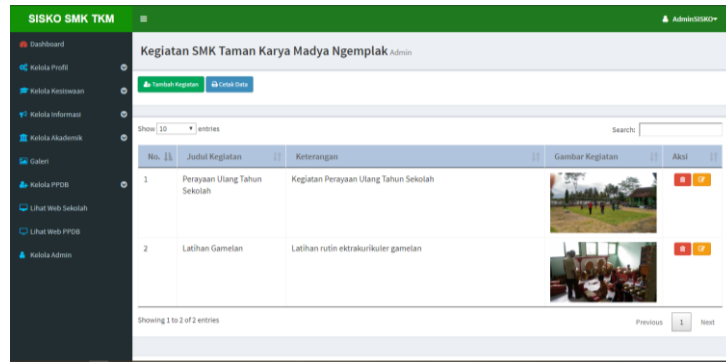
SISKO SMK TKM

AdminSISKO

Dashboard
Kelola Profil
Kelola Kesiswaan
Kelola Informasi
Kelola Akademik
Galeri
Kelola PPDB
Lihat Web Sekolah
Lihat Web PPDB
Kelola Admin

Kegiatan SMK Taman Karya Madya Ngemplak Admin

Tambah Kegiatan
Cetak Data

Show 10 entries

Search:

| No. | Judul Kegiatan | Keterangan | Gambar Kegiatan | Aksi |
|---|---|---|---|---|
| 1 | Perayaan Ulang Tahun Sekolah | Kegiatan Perayaan Ulang Tahun Sekolah | | |
| 2 | Latihan Gamelan | Latihan rutin ektrakurikuler gamelan | | |

Showing 1 to 2 of 2 entries

Previous 1 Next